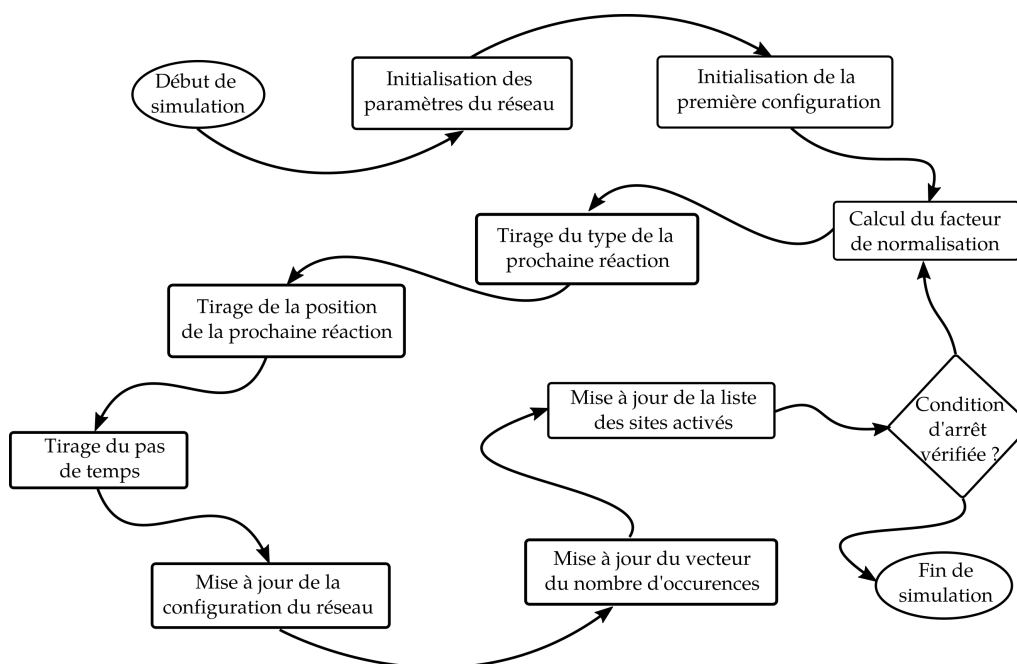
Début de simulation

Initialisation des paramètres du réseau

Initialisation de la première configuration

Calcul du facteur de normalisation

Tirage du type de la prochaine réaction

Tirage de la position de la prochaine réaction

Tirage du pas de temps

Mise à jour de la configuration du réseau

Mise à jour du vecteur du nombre d'occurences

Mise à jour de la liste des sites activés

Condition d'arrêt vérifiée ?

Fin de simulation